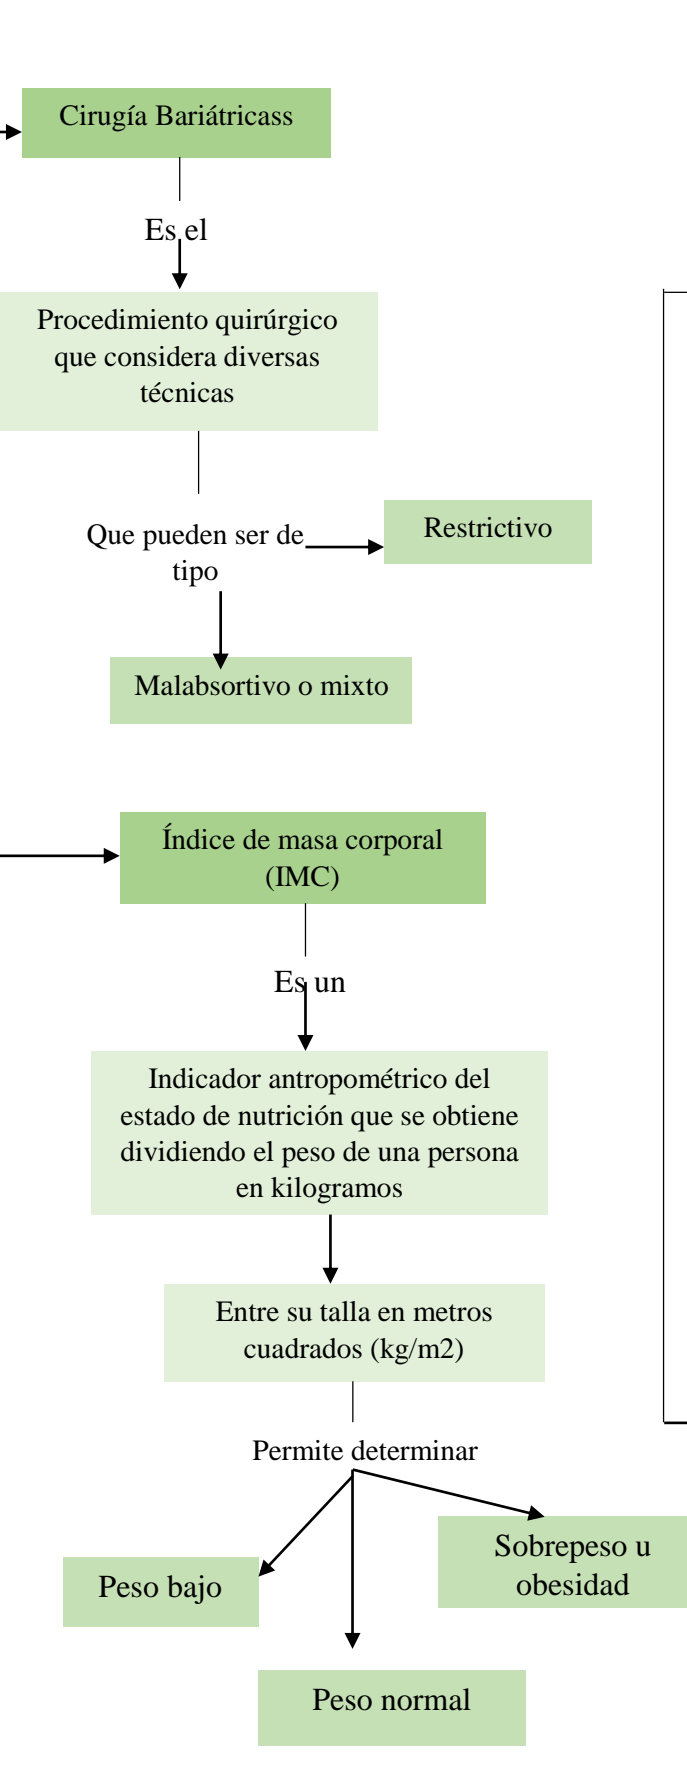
Cirugía Bariátricass

Es el

Procedimiento quirúrgico que considera diversas técnicas

Que pueden ser de tipo

Restrictivo

Malabsortivo o mixto

Índice de masa corporal (IMC)

Es un

Indicador antropométrico del estado de nutrición que se obtiene dividiendo el peso de una persona en kilogramos

Entre su talla en metros cuadrados (kg/m2)

Permite determinar

Peso bajo

Sobrepeso u obesidad

Peso normal